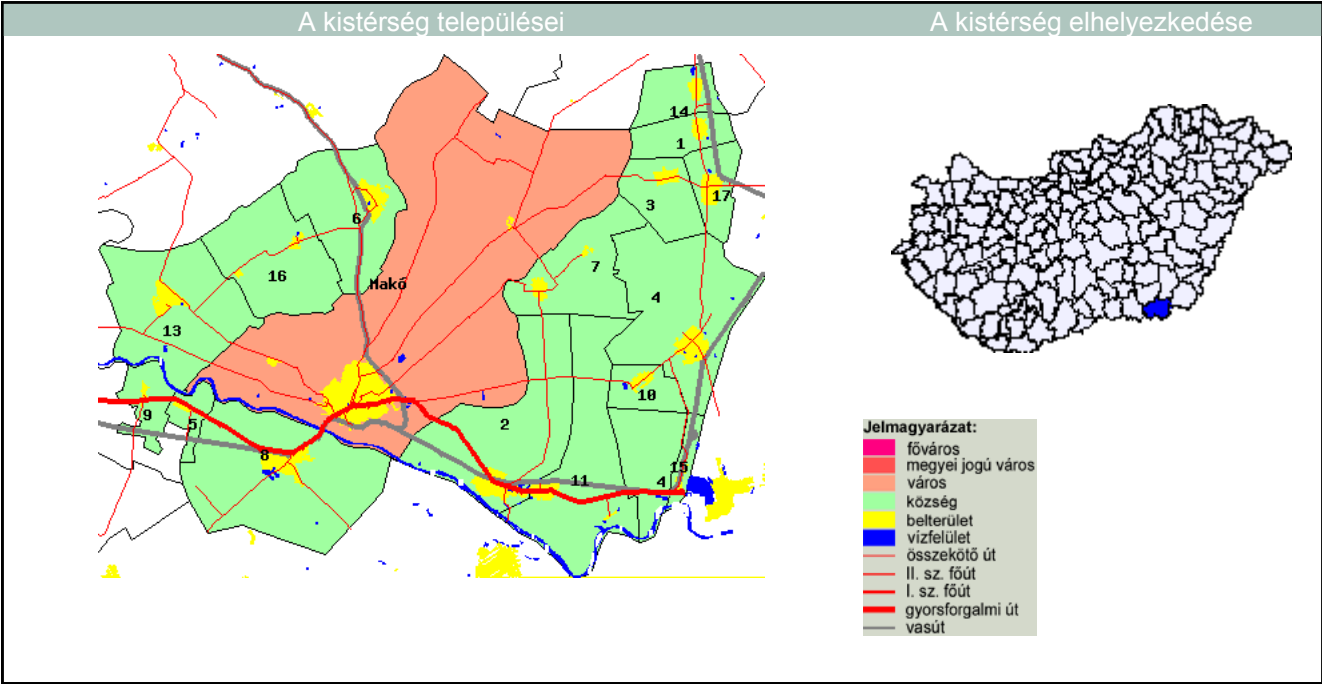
A kistérség települései

A kistérség elhelyezkedése

14
1
6
3
17
16
Makó
7
4
13
10
9
5
2
8
11
15
4

Jelmagyarázat:
főváros
megyei jogú város
város
község
belterület
vízfelület
összekötő út
II. sz. főút
I. sz. főút
gyorsforgalmi út
vasút